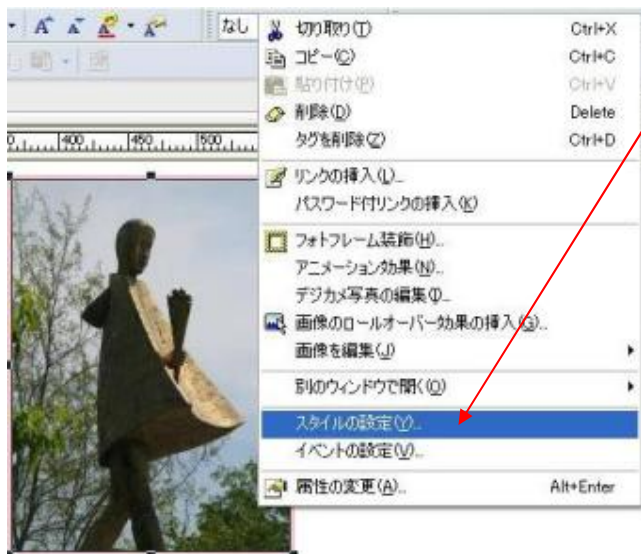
なし
切り取り(T) Ctrl+X
コピー(C) Ctrl+C
貼り付け(P) Ctrl+V
削除(D) Delete
タグを削除(Z) Ctrl+D
リンクの挿入(L)...
パスワード付リンクの挿入(K)
フォトフレーム装飾(H)...
アニメーション効果(N)...
デジカメ写真の編集(I)...
画像のロールオーバー効果の挿入(G)...
画像を編集(J)
別のウィンドウで開く(O)
スタイルの設定(Y)...
イベントの設定(V)...
属性の変更(A)... Alt+Enter
400 450 500